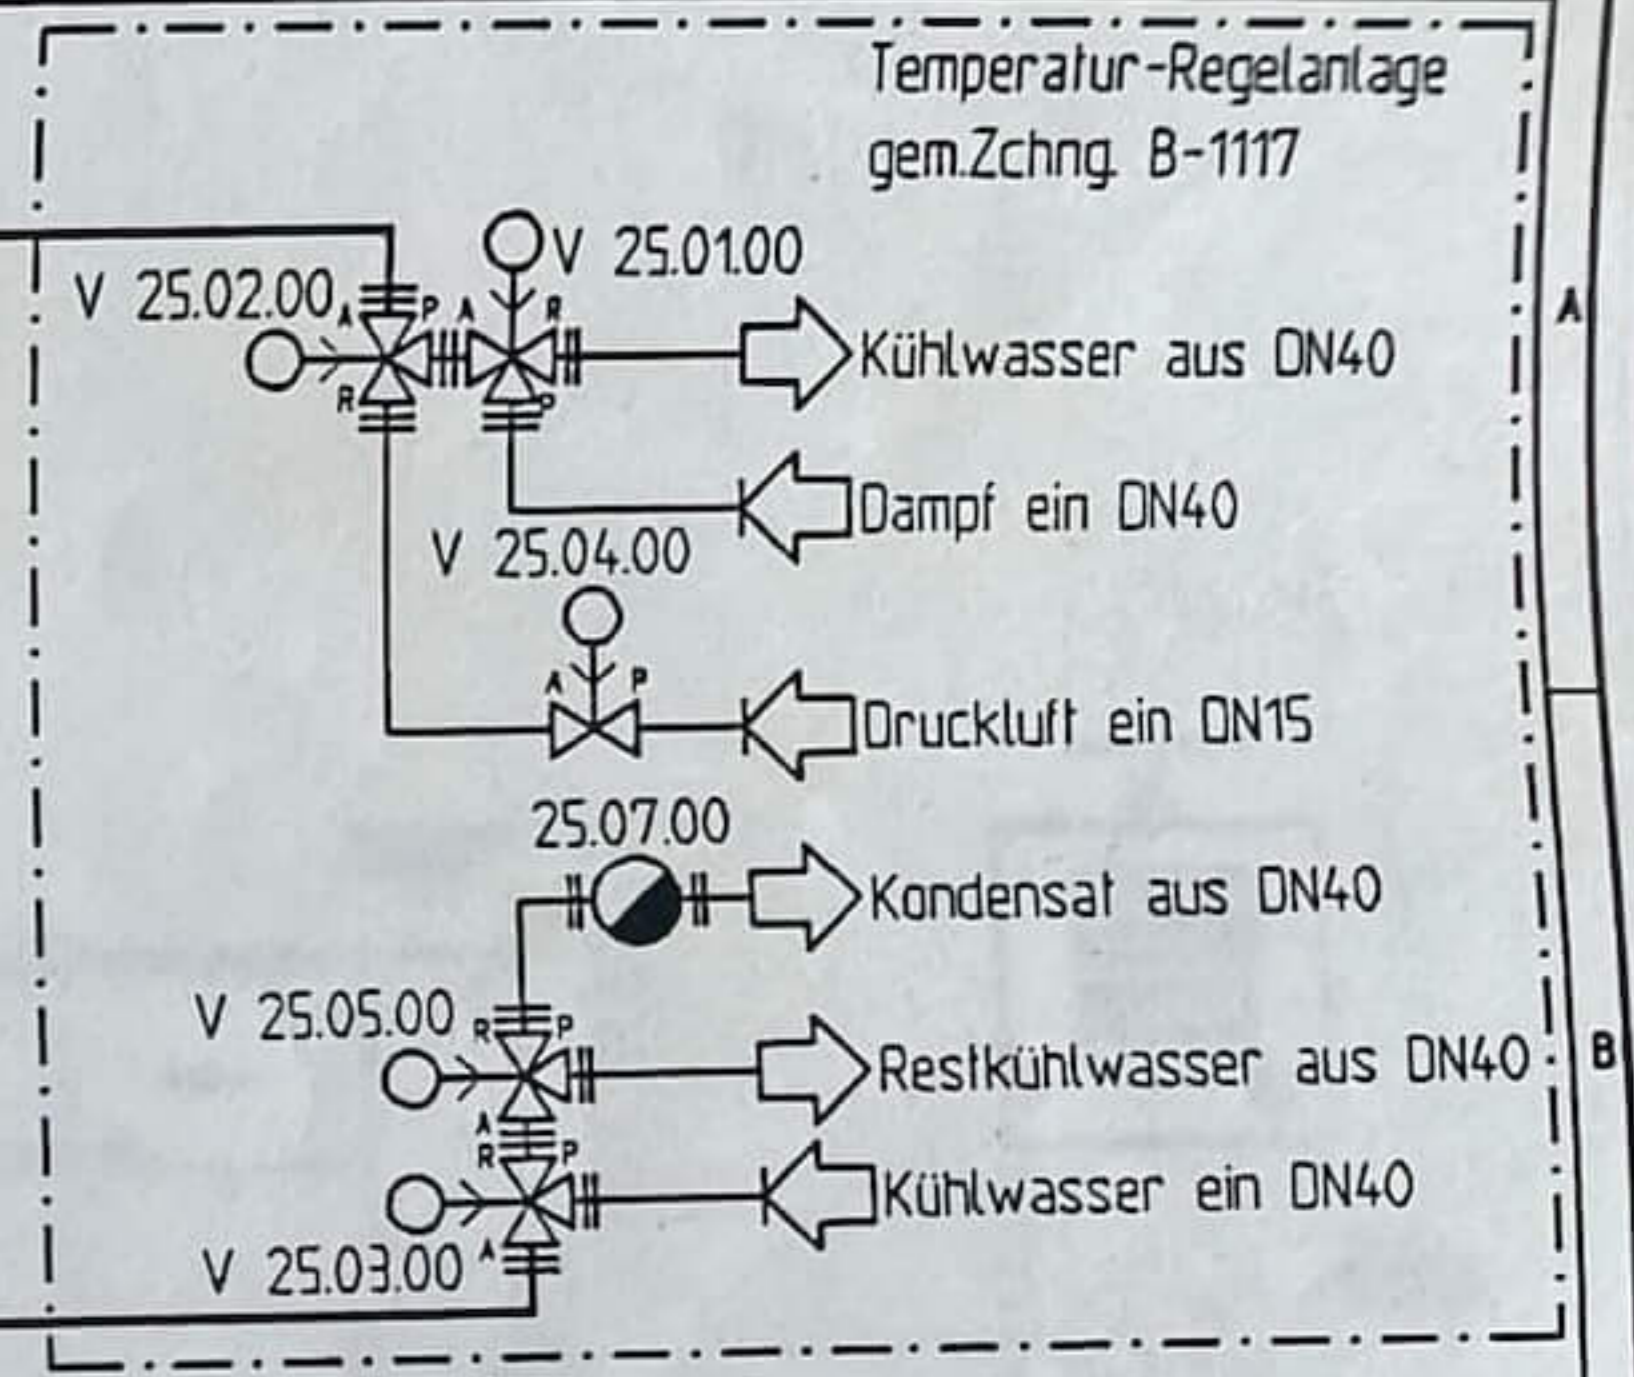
Temperatur-Regelanlage
gem.Zchng. B-1117

V 25.01.00
V 25.02.00
A P A R
R P
Kühlwasser aus DN40
A
Dampf ein DN40
V 25.04.00
A P
Druckluft ein DN15
25.07.00
Kondensat aus DN40
V 25.05.00
R P
Restkühlwasser aus DN40
B
A
R P
Kühlwasser ein DN40
V 25.03.00
A